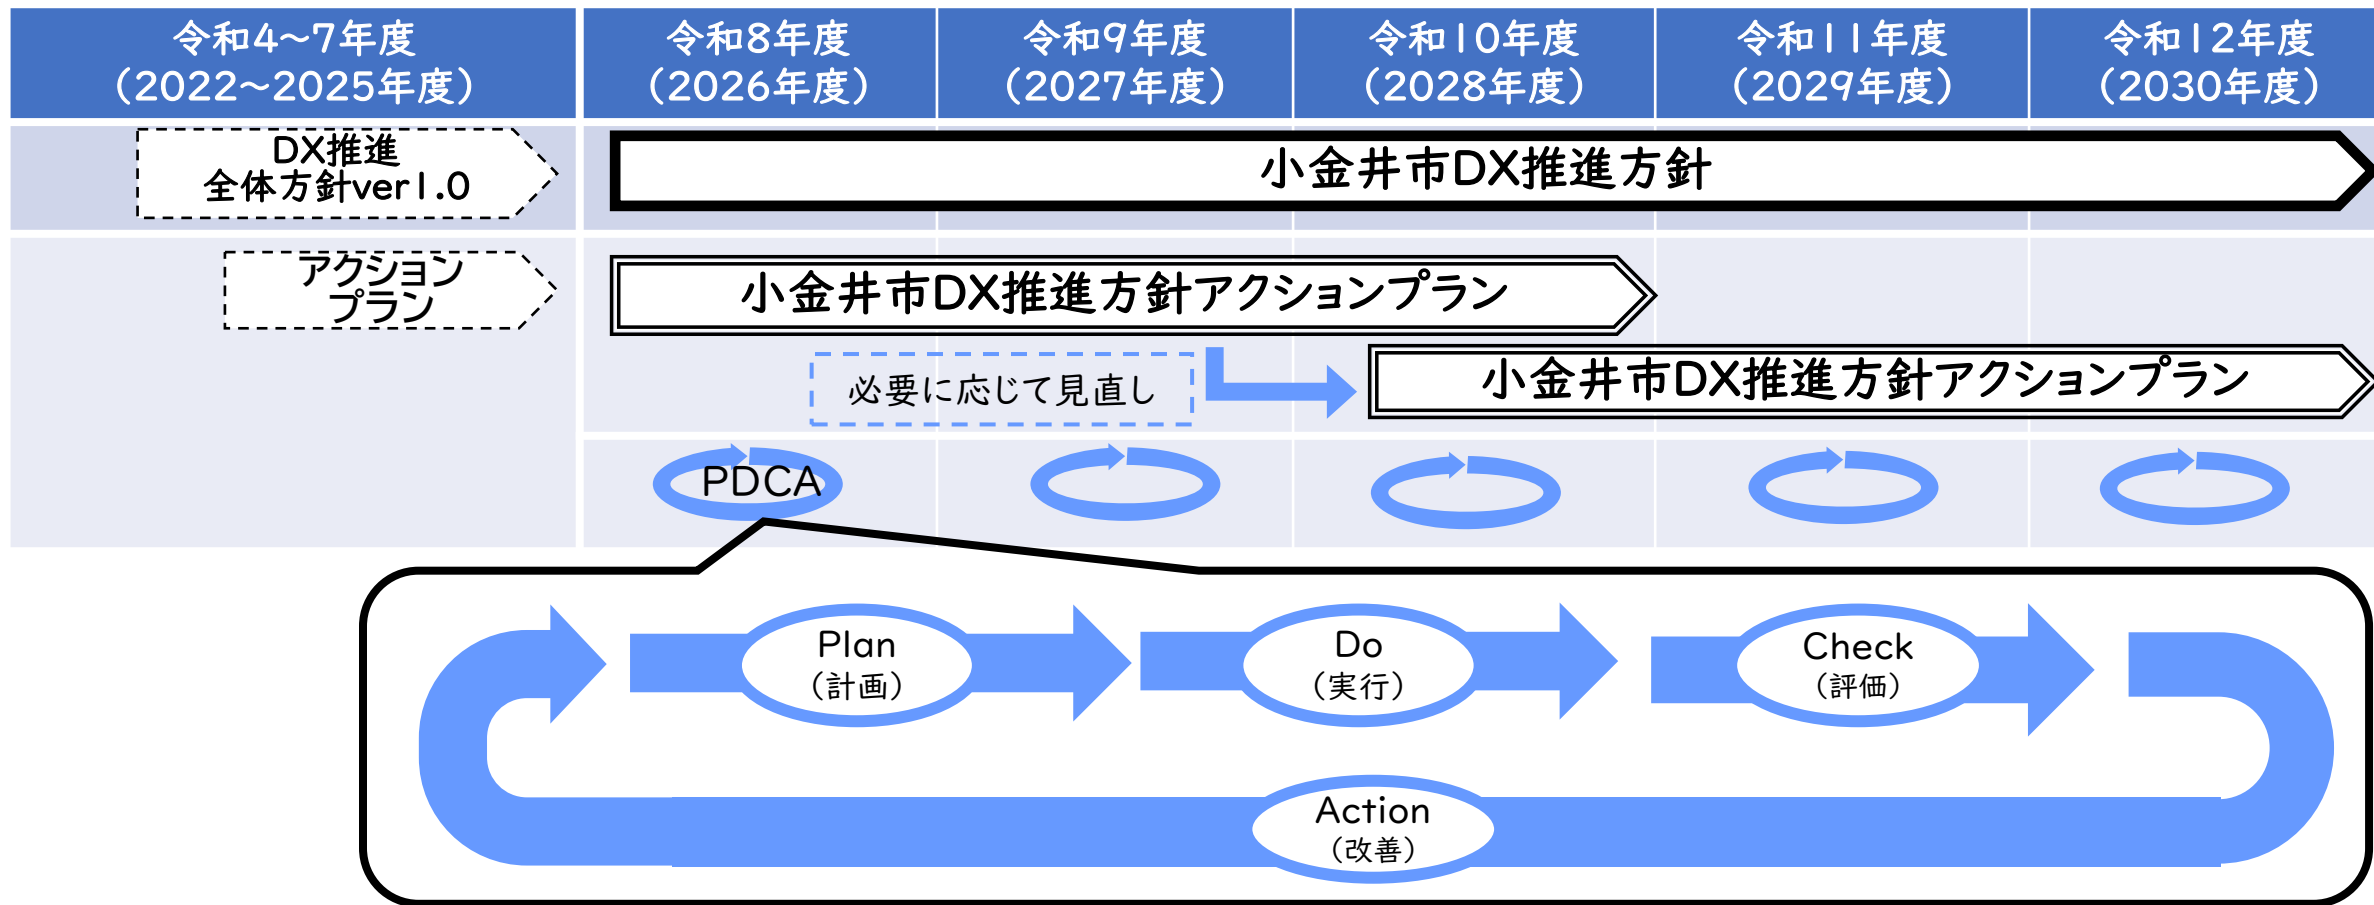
| 令和4~7年度（2022~2025年度） | 令和8年度（2026年度） | 令和9年度（2027年度） | 令和10年度（2028年度） | 令和11年度（2029年度） | 令和12年度（2030年度） |
|---|---|---|---|---|---|

DX推進全体方針ver1.0

小金井市DX推進方針

アクションプラン

小金井市DX推進方針アクションプラン

必要に応じて見直し

小金井市DX推進方針アクションプラン

PDCA

Plan（計画）

Do（実行）

Check（評価）

Action（改善）